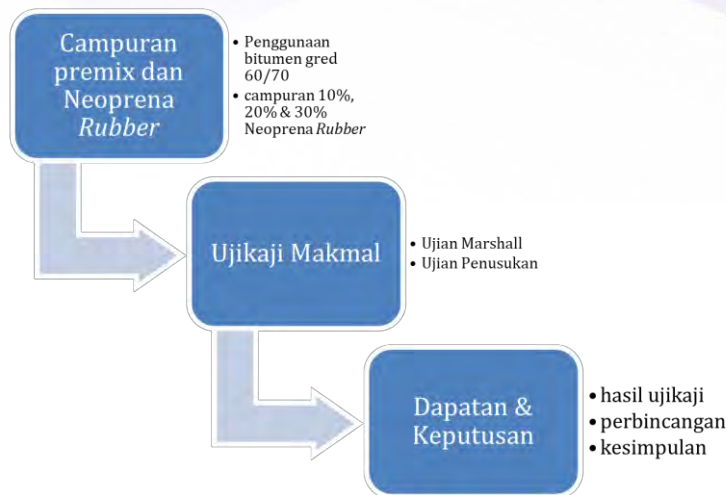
Campuran premix dan Neoprena *Rubber*

- Penggunaan bitumen gred 60/70
- campuran 10%, 20% & 30% Neoprena *Rubber*

Ujikaji Makmal

- Ujian Marshall
- Ujian Penusukan

Dapatan & Keputusan

- hasil ujikaji
- perbincangan
- kesimpulan